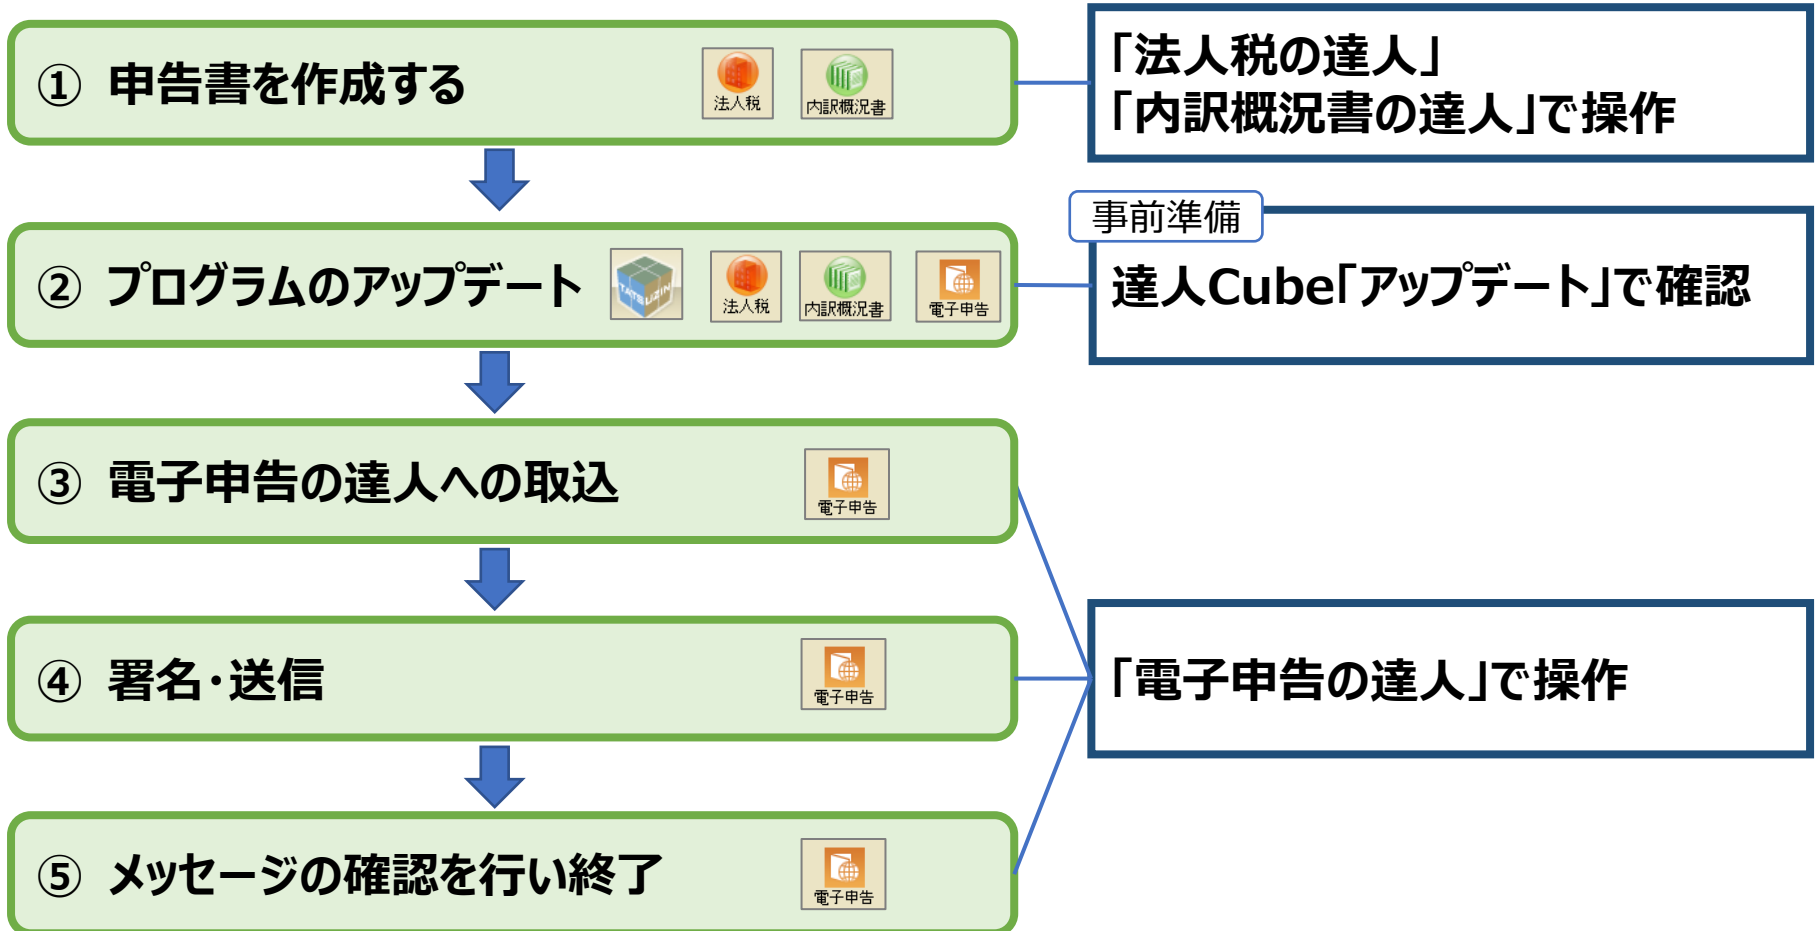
① 申告書を作成する 法人税 内訳概況書

「法人税の達人」
「内訳概況書の達人」で操作

② プログラムのアップデート TATSUZIN 法人税 内訳概況書 電子申告

事前準備

達人Cube「アップデート」で確認

③ 電子申告の達人への取込 電子申告

④ 署名・送信 電子申告

「電子申告の達人」で操作

⑤ メッセージの確認を行い終了 電子申告